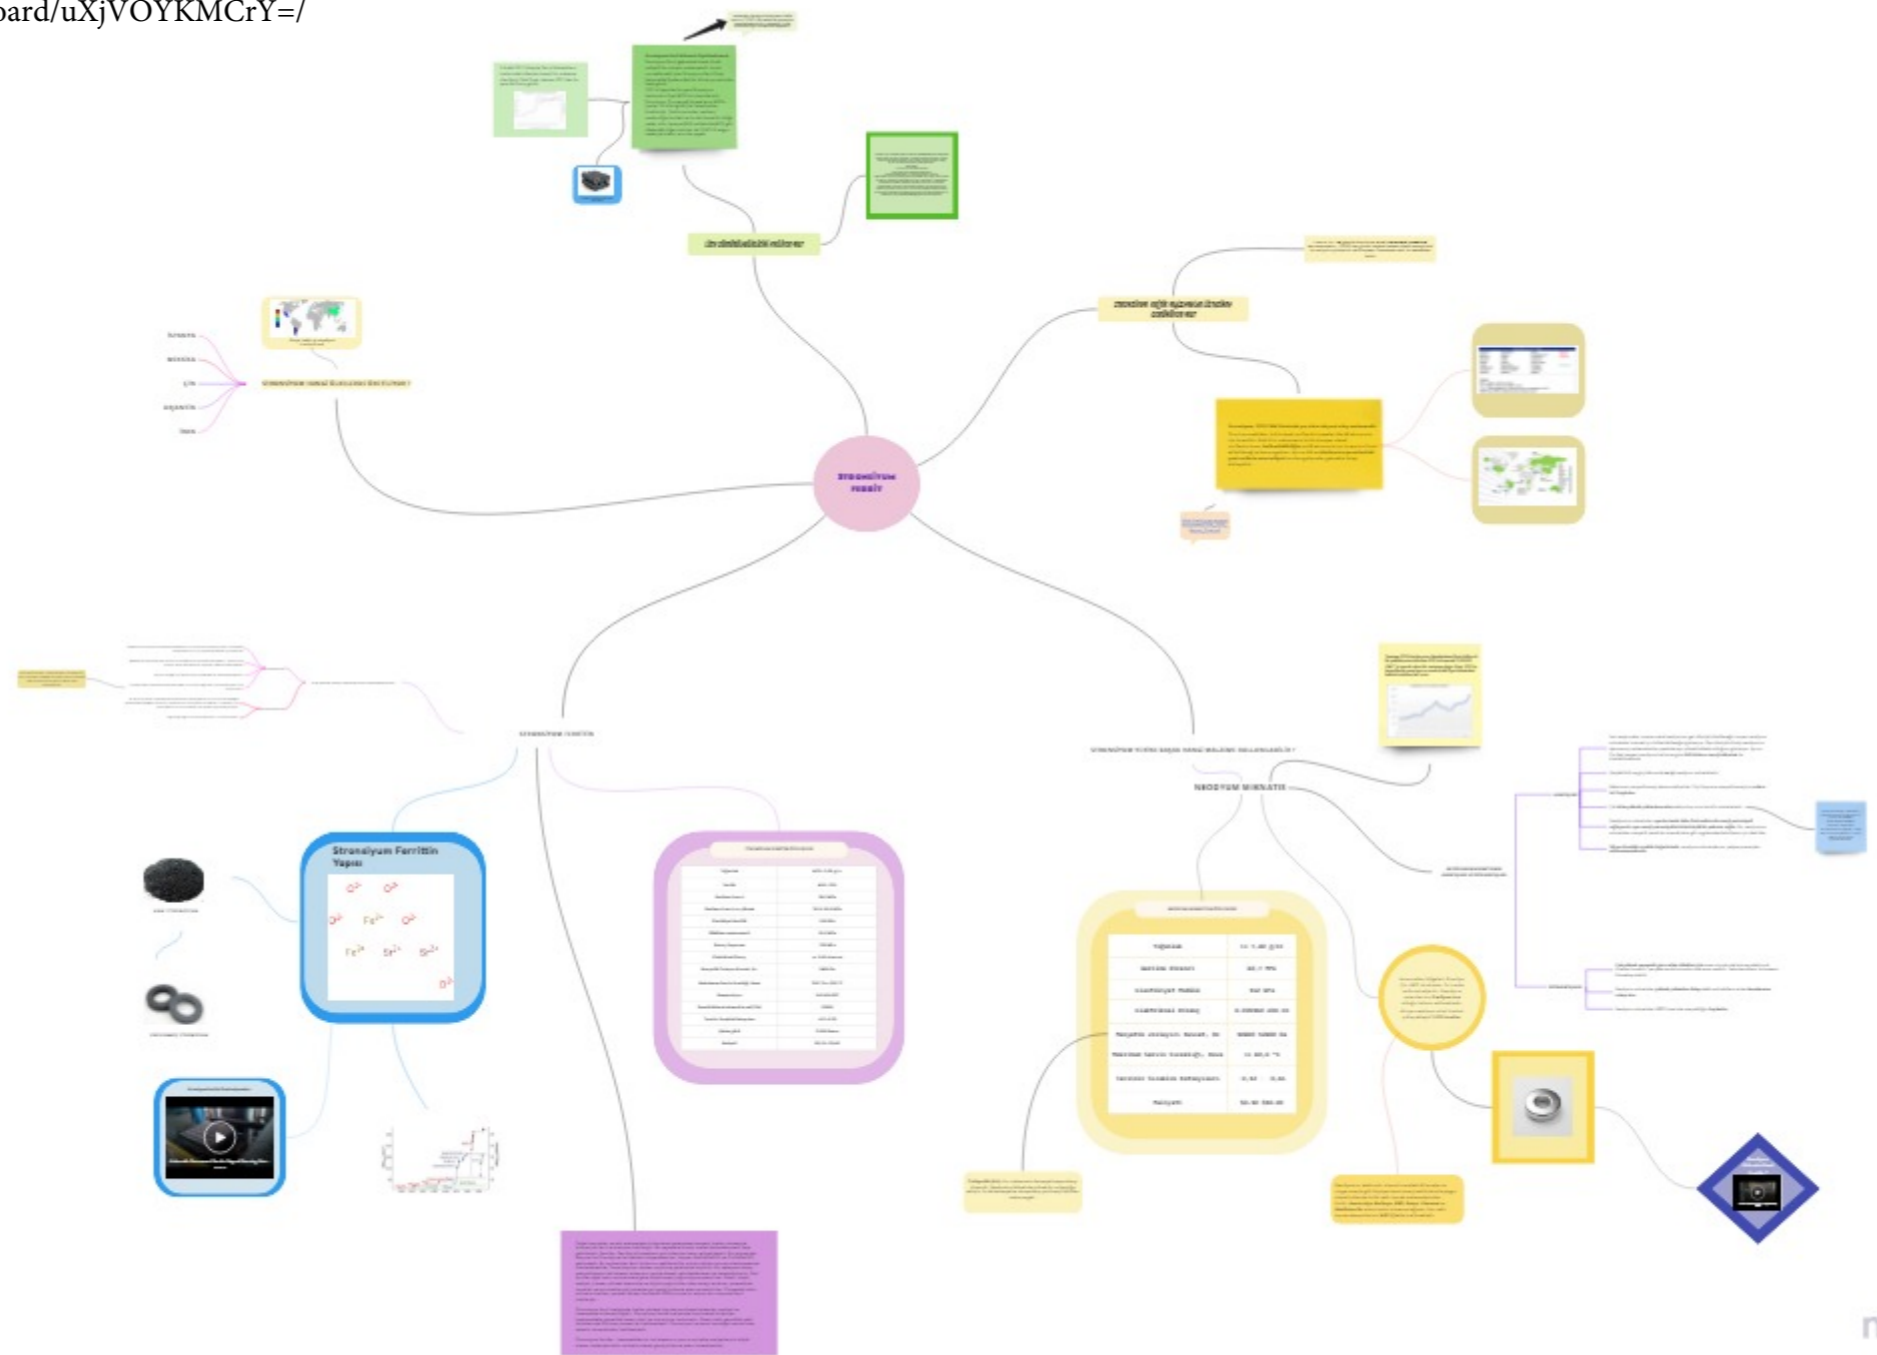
oard/uXjVOYKMCrY=/

STRONSİYUM FERRİT

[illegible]

STRONSİYUM FERRİTİN

Stronsiyum Ferritin Yapısı

$O^{2-}$ $O^{2-}$ $O^{2-}$ $Fe^{3+}$ $O^{2-}$ $Fe^{3+}$ $Sr^{2+}$ $Sr^{2+}$ $O^{2-}$

NEODYUM MIKNATIS

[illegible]

| Yoğunluk | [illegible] |
|---|---|
| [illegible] | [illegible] |
| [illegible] | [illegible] |
| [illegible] | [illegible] |
| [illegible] | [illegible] |
| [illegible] | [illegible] |
| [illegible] | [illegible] |
| Maliyet | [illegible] |